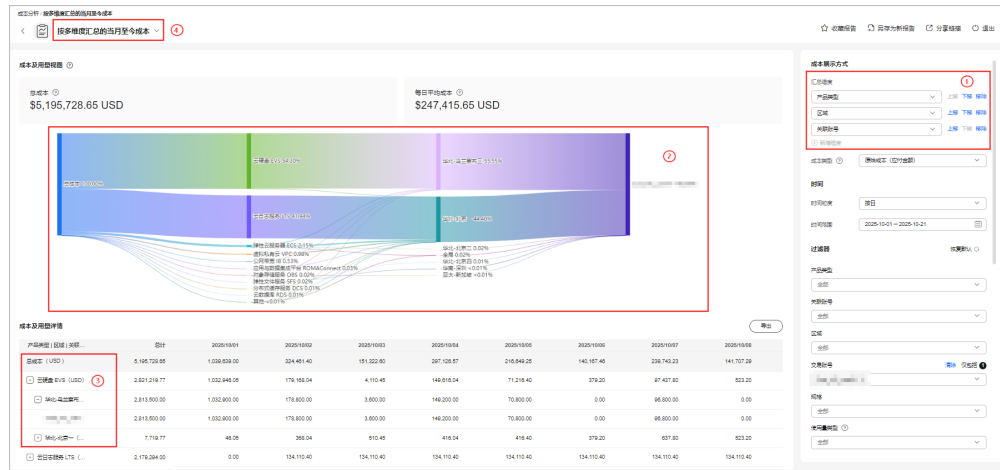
成本分析 / 按多维度汇总的当月至今成本

按多维度汇总的当月至今成本 ④

收藏报告 另存为新报告 分享链接 退出

成本及用量视图

总成本
$5,195,728.65 USD

每日平均成本
$247,415.65 USD

②

总成本 100.00%

云硬盘 EVS 54.30%

华北-乌兰察布二 55.55%

云日志服务 LTS 41.94%

华北-北京四 44.40%

弹性云服务器 ECS 0.15%
虚拟私有云 VPC 0.06%
云监控服务 0.03%
应用与数据集成平台 ROMAConnect 0.03%
对象存储服务 OBS 0.02%
弹性文件服务 SFS 0.02%
分布式缓存服务 DCS 0.01%
云数据库 RDS 0.01%
其他 <0.01%

华北-北京一 0.02%
全局 0.02%
华北-北京四 0.01%
华南-深圳 <0.01%
华东-上海一 <0.01%
亚太-新加坡 <0.01%

成本及用量详情

导出

| 产品类型 \| 区域 \| 关联... | 总计 | 2025/10/01 | 2025/10/02 | 2025/10/03 | 2025/10/04 | 2025/10/05 | 2025/10/06 | 2025/10/07 | 2025/10/08 |
|---|---|---|---|---|---|---|---|---|---|
| 总成本（USD） | 5,195,728.65 | 1,039,529.00 | 324,461.40 | 151,322.60 | 297,128.57 | 216,849.25 | 140,167.46 | 239,743.23 | 141,707.29 |
| 云硬盘 EVS（USD） | 2,821,219.77 | 1,032,946.05 | 179,168.04 | 4,110.45 | 149,616.04 | 71,216.40 | 379.20 | 97,437.60 | 523.20 |
| 华北-乌兰察布... | 2,813,500.00 | 1,032,900.00 | 178,800.00 | 3,600.00 | 149,200.00 | 70,800.00 | 0.00 | 96,800.00 | 0.00 |
| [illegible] | 2,813,500.00 | 1,032,900.00 | 178,800.00 | 3,600.00 | 149,200.00 | 70,800.00 | 0.00 | 96,800.00 | 0.00 |
| 华北-北京一（... | 7,719.77 | 46.05 | 368.04 | 510.45 | 416.04 | 416.40 | 379.20 | 637.60 | 523.20 |
| 云日志服务 LTS（... | 2,179,294.00 | 0.00 | 134,110.40 | 134,110.40 | 134,110.40 | 134,110.40 | 134,110.40 | 134,110.40 | 134,110.40 |

③

成本展示方式

①

汇总维度
产品类型 上移 下移 移除
区域 上移 下移 移除
关联账号 上移 下移 移除
新增维度

成本类型
摊销成本（应付金额）

时间
时间维度
按日
时间范围
2025-10-01 — 2025-10-21

过滤器
恢复默认

产品类型
全部
关联账号
全部
区域
全部
交易账号 清除 仅包括 1
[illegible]
标签
全部
使用量类型
全部